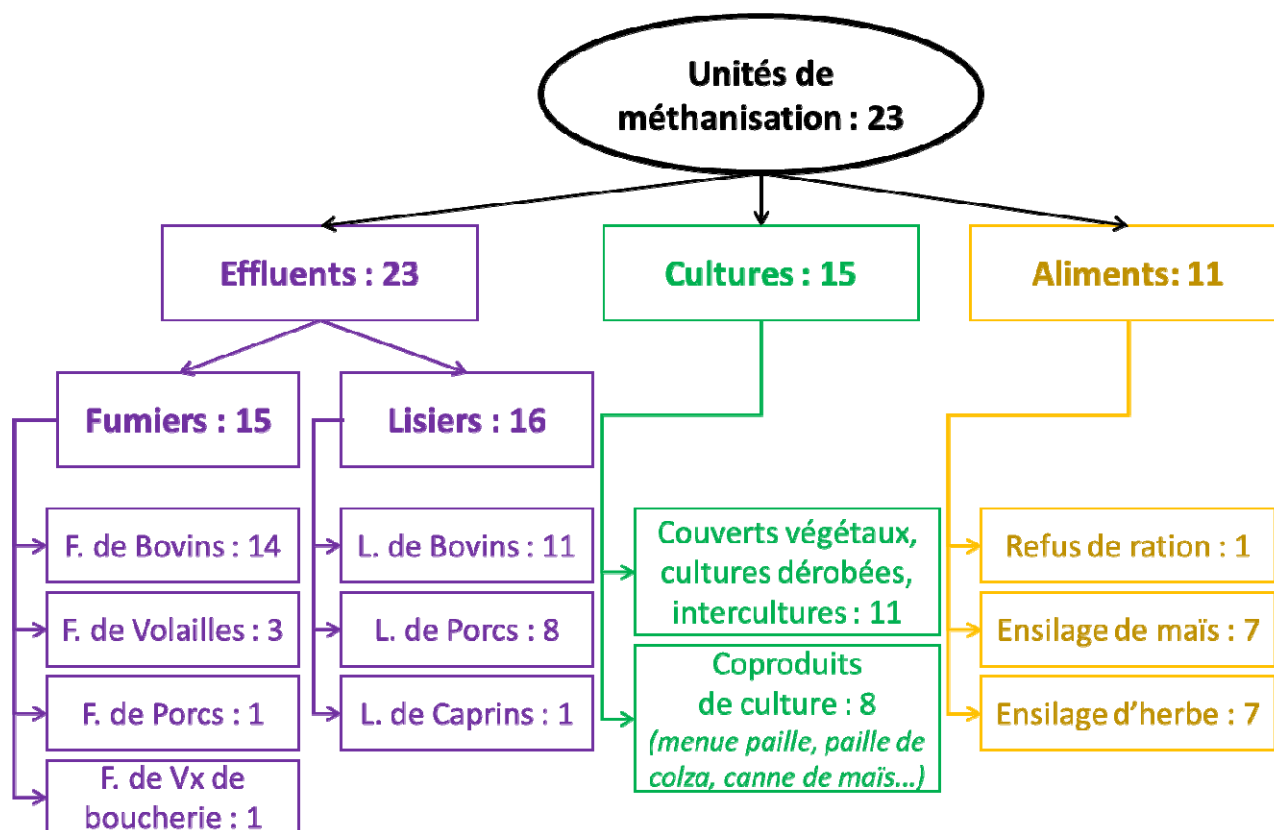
Unités de méthanisation : 23

Effluents : 23

Cultures : 15

Aliments: 11

Fumiers : 15

Lisiers : 16

F. de Bovins : 14

F. de Volailles : 3

F. de Porcs : 1

F. de Vx de boucherie : 1

L. de Bovins : 11

L. de Porcs : 8

L. de Caprins : 1

Couverts végétaux, cultures dérobées, intercultures : 11

Coproduits de culture : 8
(menue paille, paille de colza, canne de maïs...)

Refus de ration : 1

Ensilage de maïs : 7

Ensilage d'herbe : 7